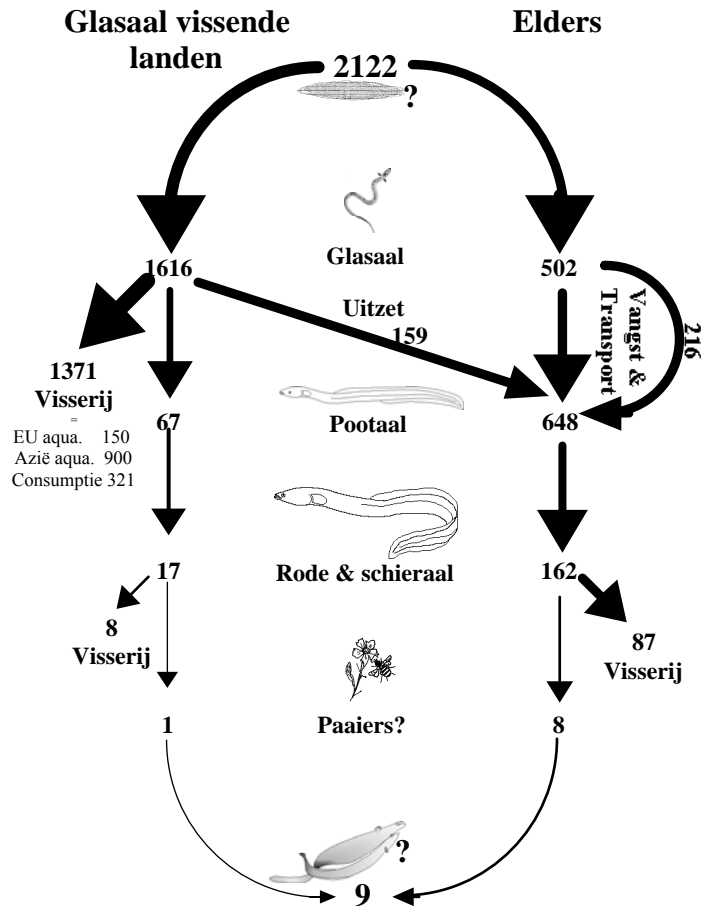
Glasaal vissende landen

Elders

2122

?

Glasaal

1616

502

Uitzet
159

Vangst & Transport

216

1371
Visserij
=
EU aqua. 150
Azië aqua. 900
Consumptie 321

67

Pootaal

648

17

Rode & schieraal

162

8
Visserij

87
Visserij

1

Paaiers?

8

?

9